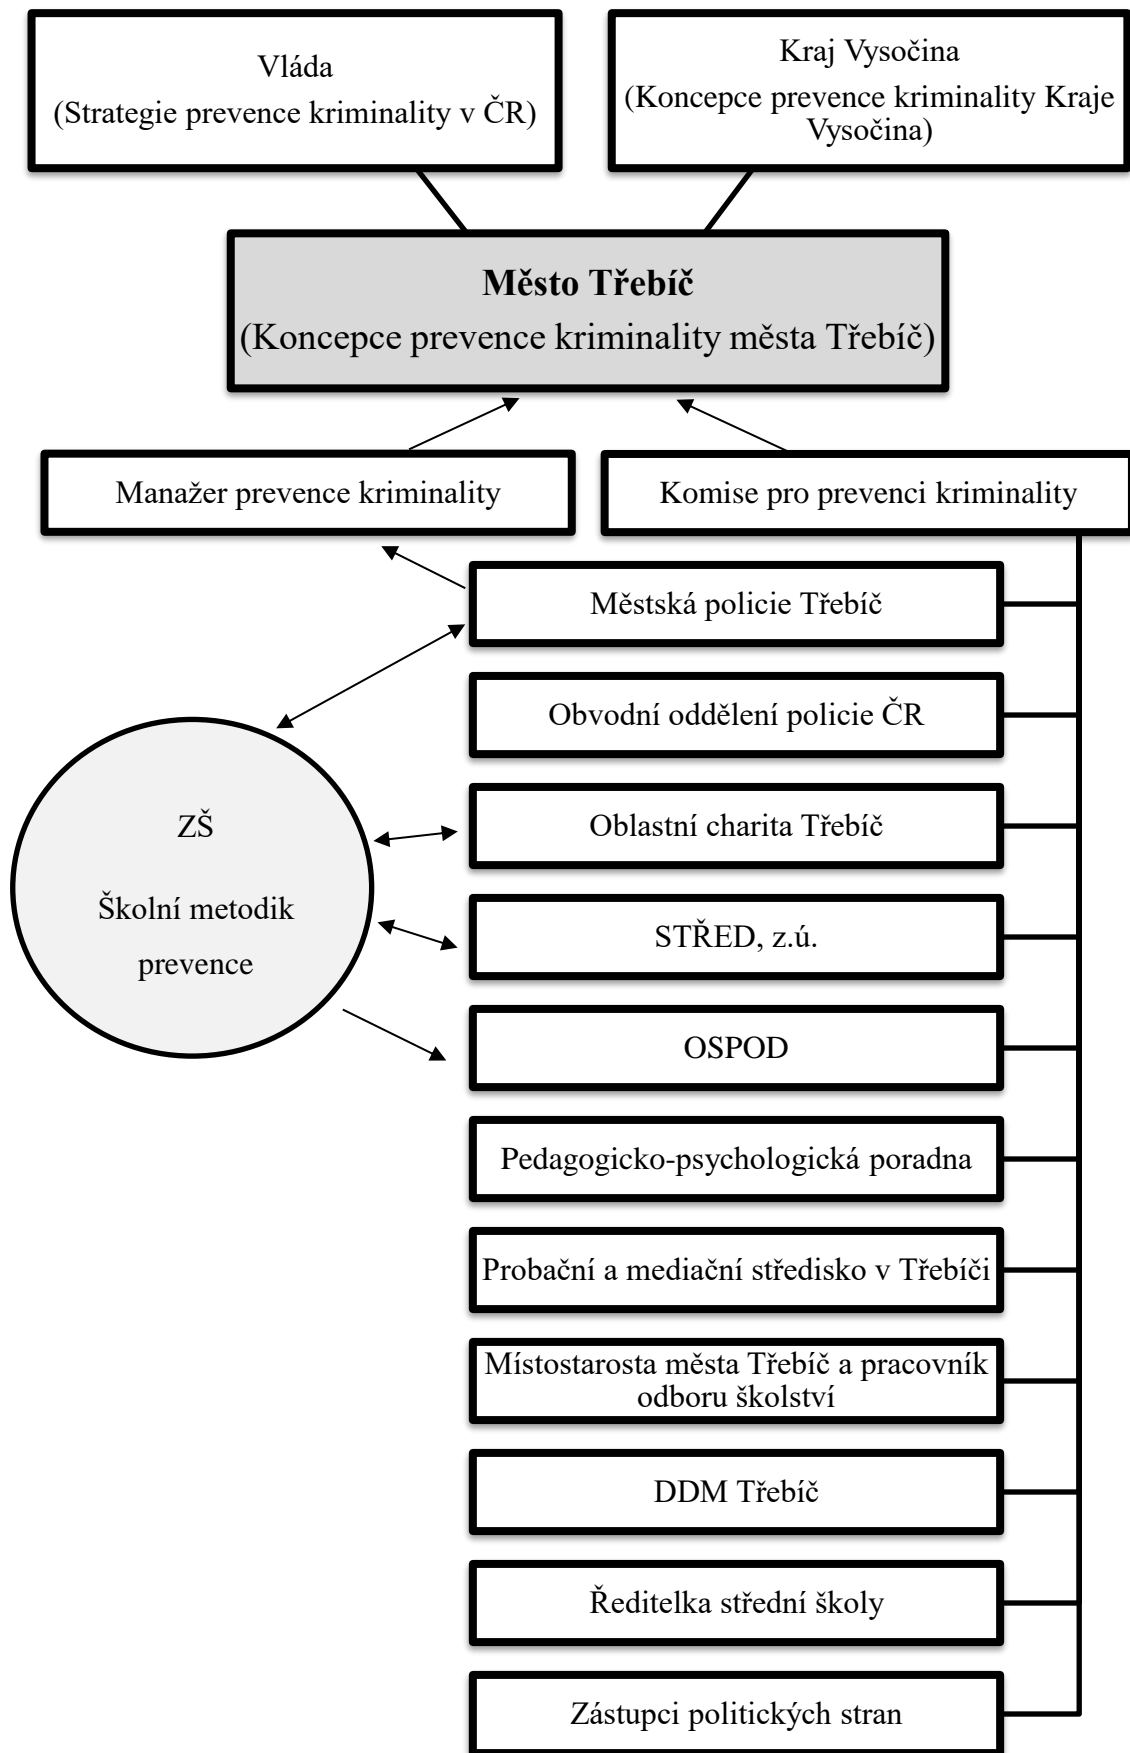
Vláda
(Strategie prevence kriminality v ČR)

Kraj Vysočina
(Koncepce prevence kriminality Kraje Vysočina)

**Město Třebíč**
(Koncepce prevence kriminality města Třebíč)

Manažer prevence kriminality

Komise pro prevenci kriminality

Městská policie Třebíč

Obvodní oddělení policie ČR

ZŠ

Školní metodik prevence

Oblastní charita Třebíč

STŘED, z.ú.

OSPOD

Pedagogicko-psychologická poradna

Probační a mediační středisko v Třebíči

Místostarosta města Třebíč a pracovník odboru školství

DDM Třebíč

Ředitelka střední školy

Zástupci politických stran